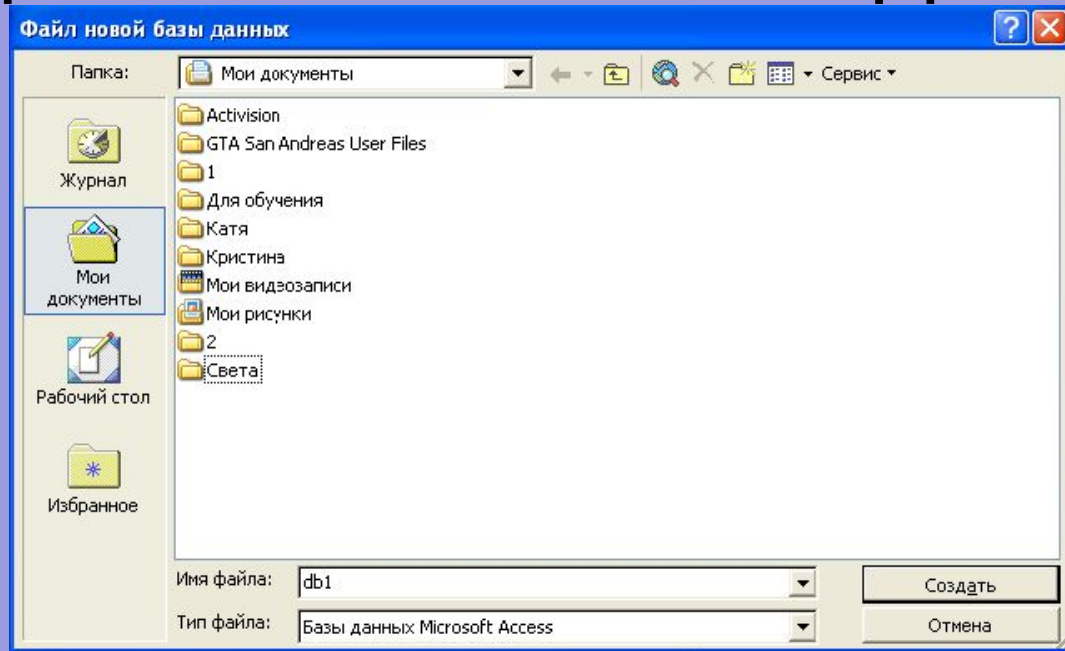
Файл новой базы данных

Папка: Мои документы

Сервис

Журнал

Мои документы

Рабочий стол

Избранное

Activision
GTA San Andreas User Files
1
Для обучения
Катя
Кристина
Мои видеозаписи
Мои рисунки
2
Света

Имя файла: db1

Тип файла: Базы данных Microsoft Access

Создать

Отмена